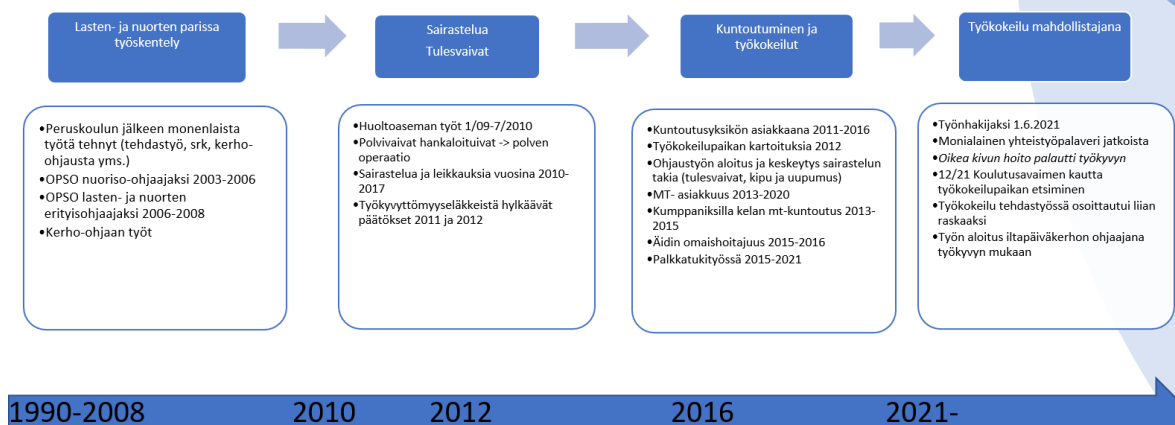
Lasten- ja nuorten parissa työskentely

Sairastelua
Tulesvaivat

Kuntoutuminen ja työkokeilut

Työkokeilu mahdollistajana

•Peruskoulun jälkeen monenlaista työtä tehnyt (tehdastyö, srk, kerho-ohjausta yms.)
•OPSO nuoriso-ohjaajaksi 2003-2006
•OPSO lasten- ja nuorten erityisohjaajaksi 2006-2008
•Kerho-ohjaan työt

•Huoltoaseman työt 1/09-7/2010
•Polvivaivat hankaloituivat -> polven operaatio
•Sairastelua ja leikkauksia vuosina 2010-2017
•Työkyvyttömyyseläkkeistä hylkäävät päätökset 2011 ja 2012

•Kuntoutusyksikön asiakkaana 2011-2016
•Työkokeilupaikan kartoituksia 2012
•Ohjaustyön aloitus ja keskeytys sairastelun takia (tulesvaivat, kipu ja uupumus)
•MT- asiakkuus 2013-2020
•Kumppaniksilla kelan mt-kuntoutus 2013-2015
•Äidin omaishoitajuus 2015-2016
•Palkkatukityössä 2015-2021

•Työnhakijaksi 1.6.2021
•Monialainen yhteistyöpalaveri jatkoista
•Oikea kivun hoito palautti työkyvyn
•12/21 Koulutusavaimen kautta työkokeilupaikan etsiminen
•Työkokeilu tehdastyössä osoittautui liian raskaaksi
•Työn aloitus iltapäiväkerhon ohjaajana työkyvyn mukaan

1990-2008 2010 2012 2016 2021-